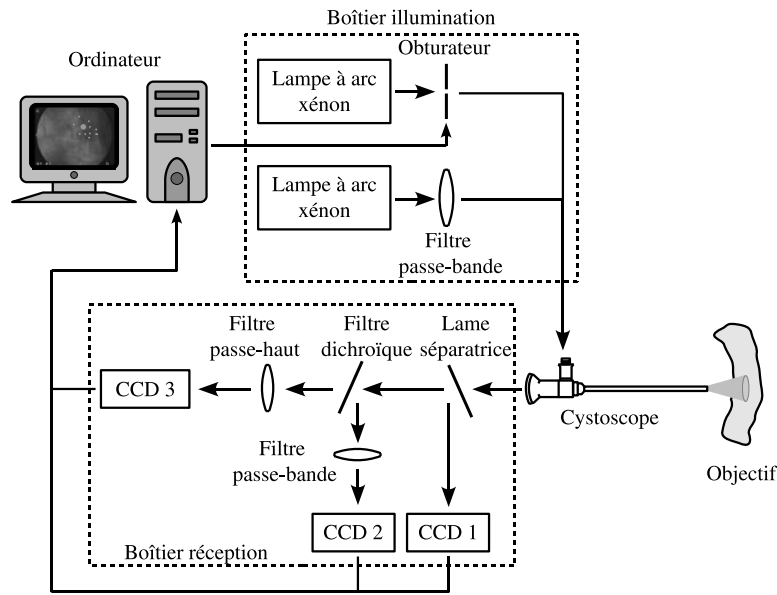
Boîtier illumination

Ordinateur

Obturateur

Lampe à arc xénon

Lampe à arc xénon

Filtre passe-bande

Filtre passe-haut

Filtre dichroïque

Lame séparatrice

CCD 3

Cystoscope

Filtre passe-bande

Objectif

CCD 2

CCD 1

Boîtier réception